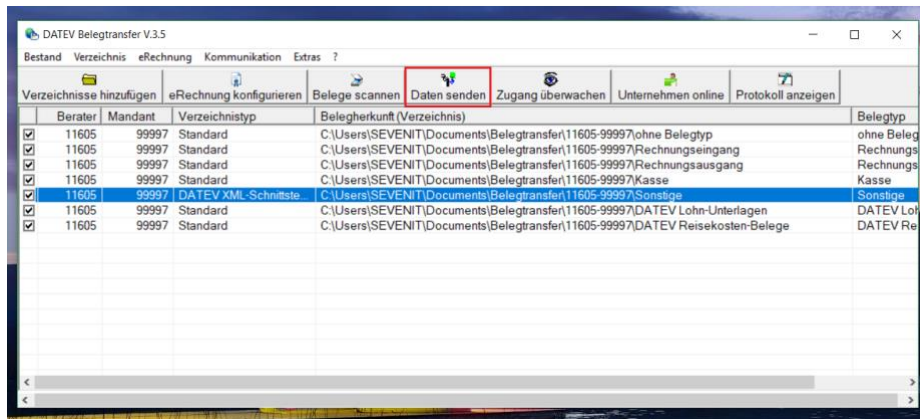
DATEV Belegtransfer V.3.5

Bestand Verzeichnis eRechnung Kommunikation Extras ?

Verzeichnisse hinzufügen | eRechnung konfigurieren | Belege scannen | Daten senden | Zugang überwachen | Unternehmen online | Protokoll anzeigen

| | Berater | Mandant | Verzeichnistyp | Belegherkunft (Verzeichnis) | Belegtyp |
|---|---|---|---|---|---|
| ☑ | 11605 | 99997 | Standard | C:\Users\SEVENIT\Documents\Belegtransfer\11605-99997\ohne Belegtyp | ohne Beleg |
| ☑ | 11605 | 99997 | Standard | C:\Users\SEVENIT\Documents\Belegtransfer\11605-99997\Rechnungseingang | Rechnungs |
| ☑ | 11605 | 99997 | Standard | C:\Users\SEVENIT\Documents\Belegtransfer\11605-99997\Rechnungsausgang | Rechnungs |
| ☑ | 11605 | 99997 | Standard | C:\Users\SEVENIT\Documents\Belegtransfer\11605-99997\Kasse | Kasse |
| ☑ | 11605 | 99997 | DATEV XML-Schnittste... | C:\Users\SEVENIT\Documents\Belegtransfer\11605-99997\Sonstige | Sonstige |
| ☑ | 11605 | 99997 | Standard | C:\Users\SEVENIT\Documents\Belegtransfer\11605-99997\DATEV Lohn-Unterlagen | DATEV Loh |
| ☑ | 11605 | 99997 | Standard | C:\Users\SEVENIT\Documents\Belegtransfer\11605-99997\DATEV Reisekosten-Belege | DATEV Re |